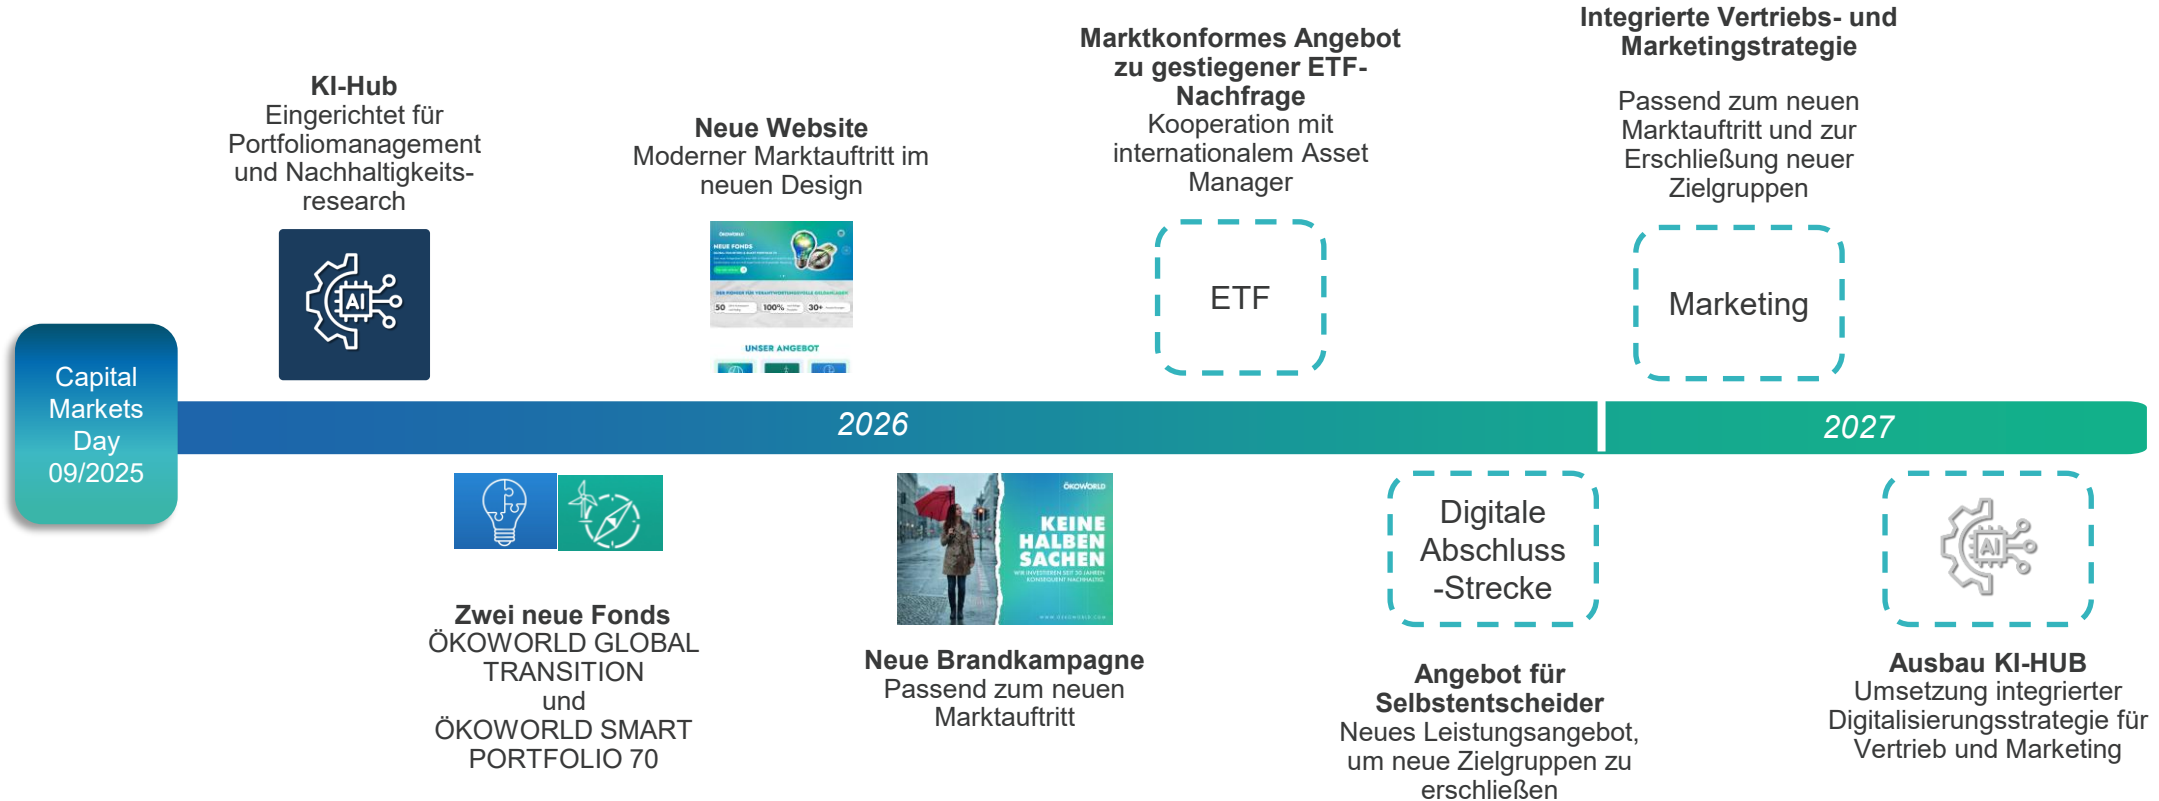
Capital Markets Day 09/2025

KI-Hub
Eingerichtet für Portfoliomanagement und Nachhaltigkeitsresearch

AI

Neue Website
Moderner Marktauftritt im neuen Design

ÖKOWORLD
NEUE FONDS
UNSER ANGEBOT

Marktkonformes Angebot zu gestiegener ETF-Nachfrage
Kooperation mit internationalem Asset Manager

ETF

Integrierte Vertriebs- und Marketingstrategie

Passend zum neuen Marktauftritt und zur Erschließung neuer Zielgruppen

Marketing

2026

2027

Zwei neue Fonds
ÖKOWORLD GLOBAL TRANSITION
und
ÖKOWORLD SMART PORTFOLIO 70

ÖKOWORLD
KEINE HALBEN SACHEN

Neue Brandkampagne
Passend zum neuen Marktauftritt

Digitale Abschluss -Strecke

Angebot für Selbstentscheider
Neues Leistungsangebot, um neue Zielgruppen zu erschließen

AI

Ausbau KI-HUB
Umsetzung integrierter Digitalisierungsstrategie für Vertrieb und Marketing